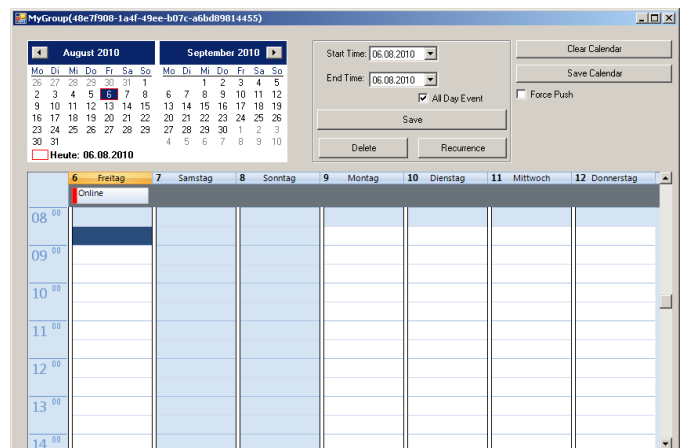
MyGroup(48e7f908-1a4f-49ee-b07c-a6bd89814455)

August 2010

| Mo | Di | Mi | Do | Fr | Sa | So |
|---|---|---|---|---|---|---|
| 26 | 27 | 28 | 29 | 30 | 31 | 1 |
| 2 | 3 | 4 | 5 | 6 | 7 | 8 |
| 9 | 10 | 11 | 12 | 13 | 14 | 15 |
| 16 | 17 | 18 | 19 | 20 | 21 | 22 |
| 23 | 24 | 25 | 26 | 27 | 28 | 29 |
| 30 | 31 | | | | | |

September 2010

| Mo | Di | Mi | Do | Fr | Sa | So |
|---|---|---|---|---|---|---|
| | | 1 | 2 | 3 | 4 | 5 |
| 6 | 7 | 8 | 9 | 10 | 11 | 12 |
| 13 | 14 | 15 | 16 | 17 | 18 | 19 |
| 20 | 21 | 22 | 23 | 24 | 25 | 26 |
| 27 | 28 | 29 | 30 | 1 | 2 | 3 |
| 4 | 5 | 6 | 7 | 8 | 9 | 10 |

Heute: 06.08.2010

Start Time: 06.08.2010
End Time: 06.08.2010
All Day Event
Save
Delete
Recurrence

Clear Calendar
Save Calendar
Force Push

6 Freitag
7 Samstag
8 Sonntag
9 Montag
10 Dienstag
11 Mittwoch
12 Donnerstag

Online

08 00
09 00
10 00
11 00
12 00
13 00
14 00